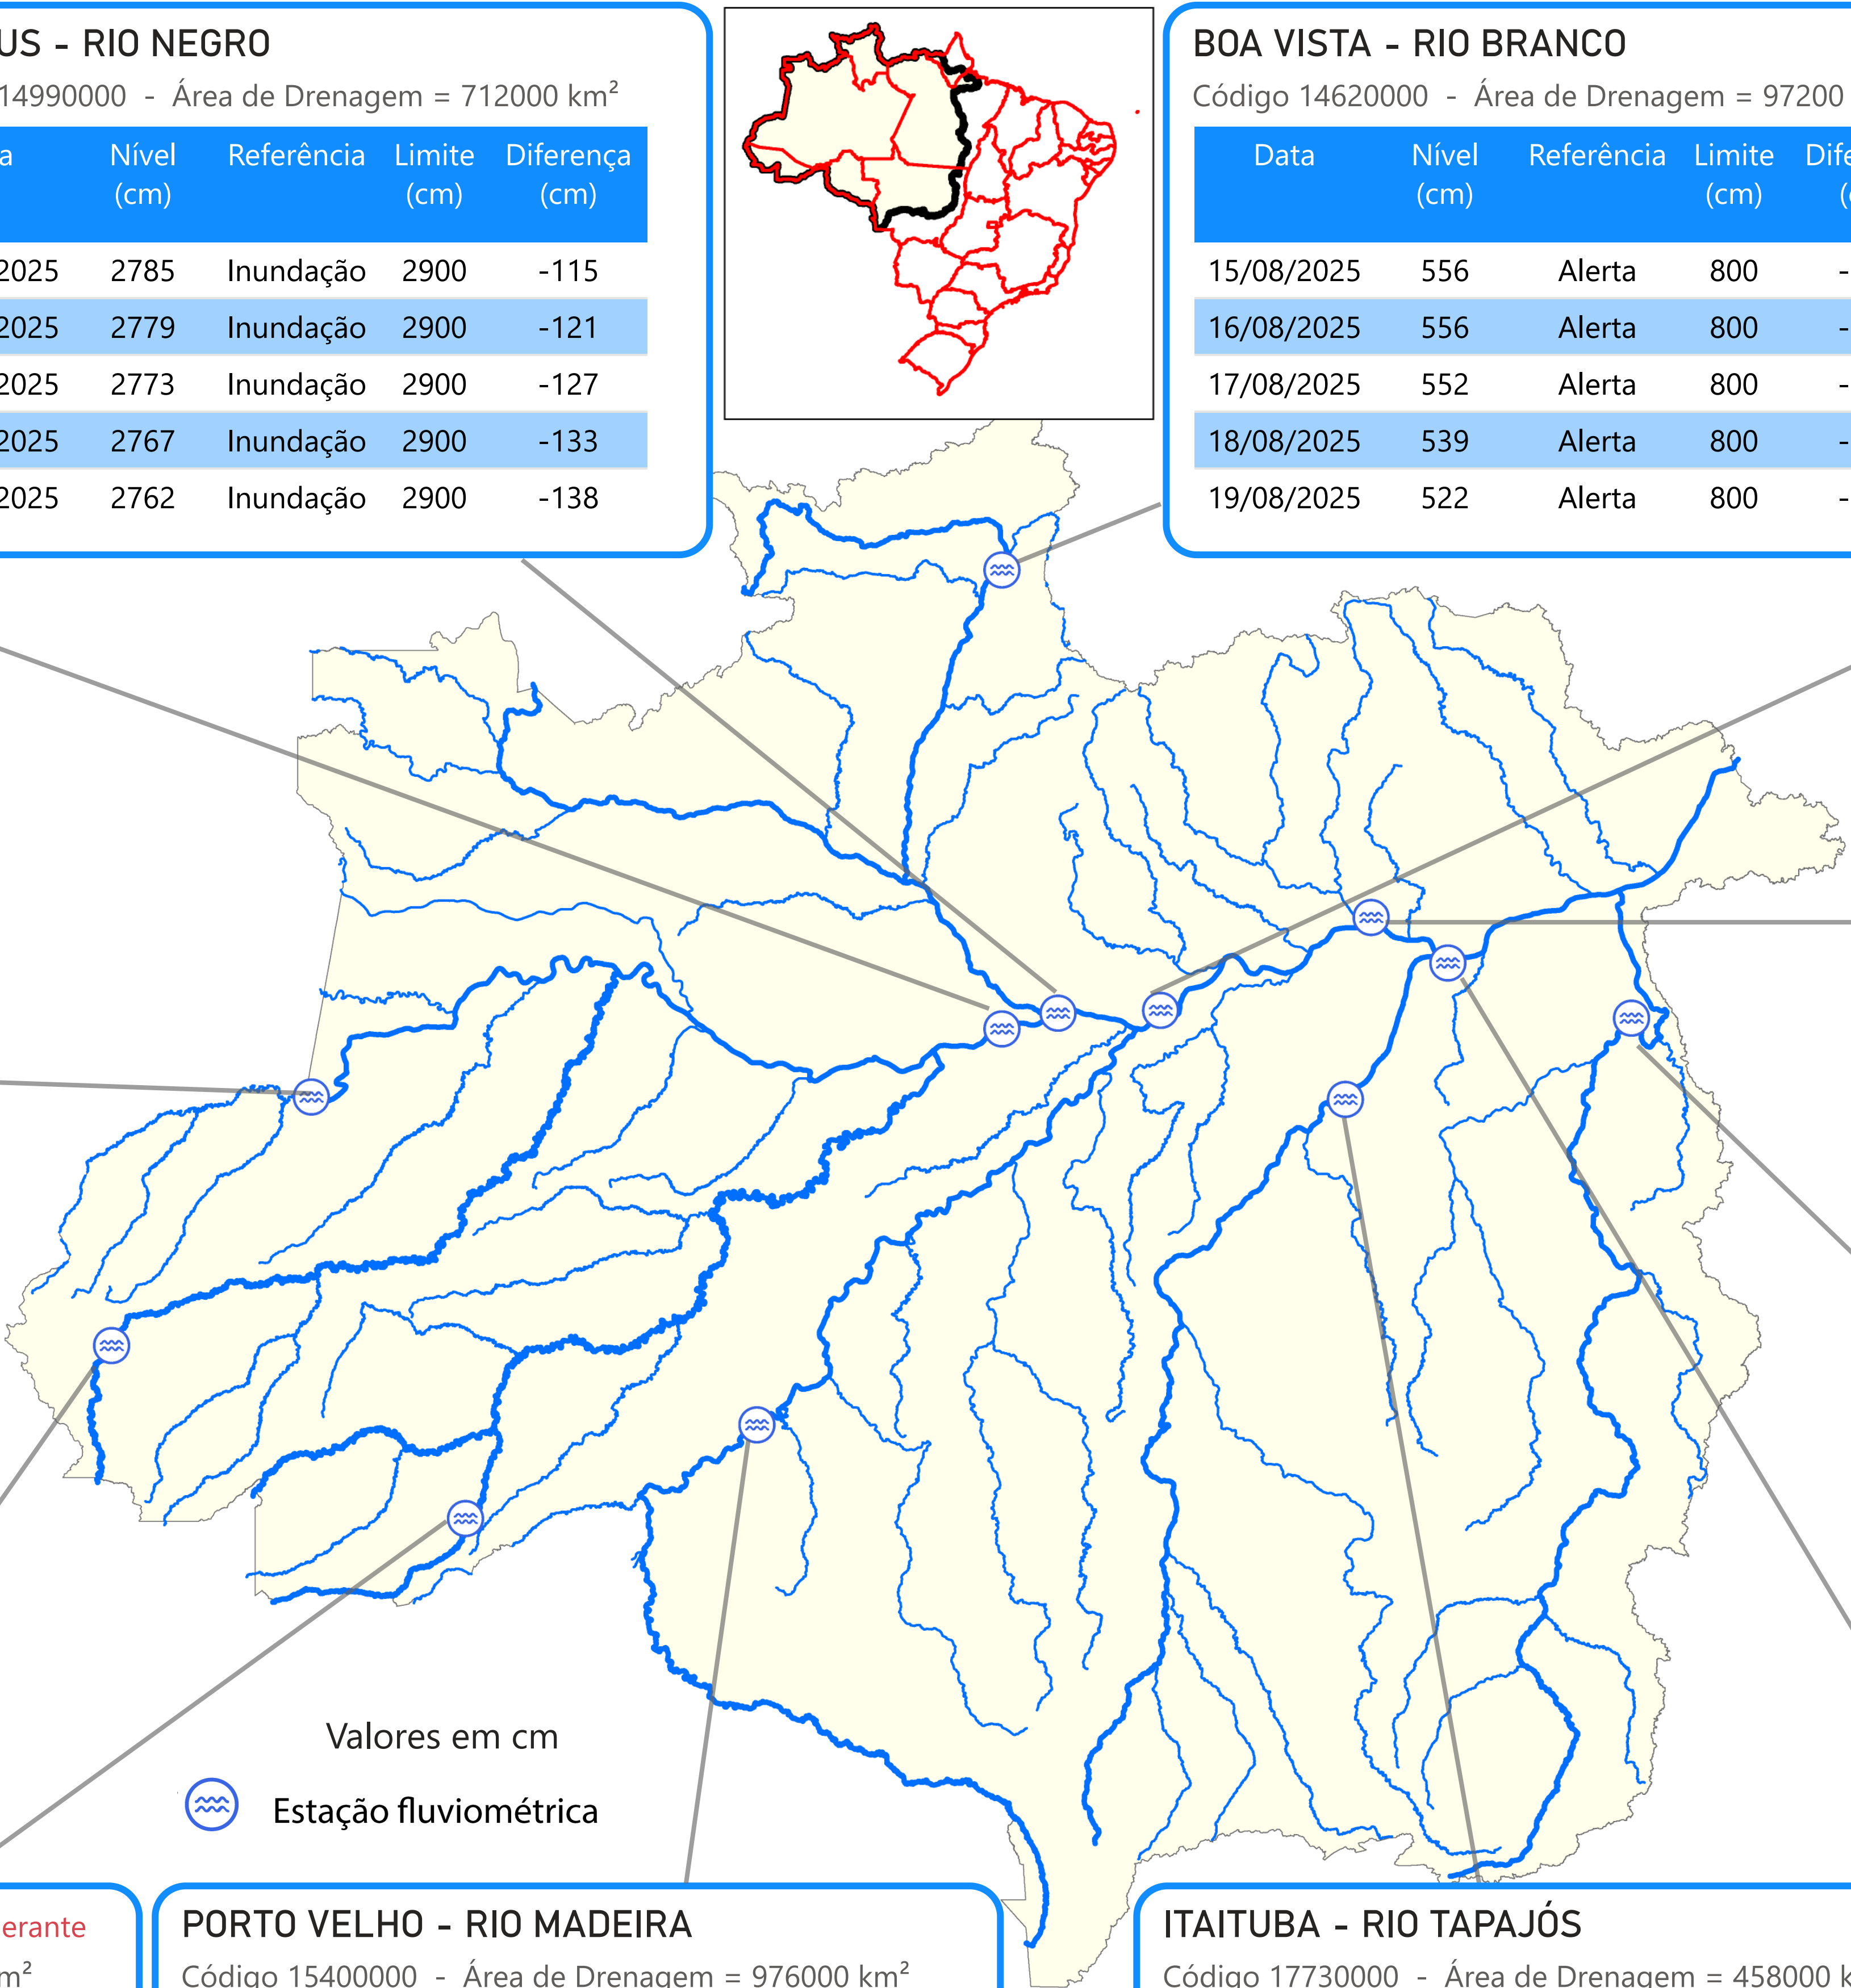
US - RIO NEGRO

14990000 - Área de Drenagem = 712000 km²

| a | Nível (cm) | Referência | Limite (cm) | Diferença (cm) |
|---|---|---|---|---|
| 2025 | 2785 | Inundação | 2900 | -115 |
| 2025 | 2779 | Inundação | 2900 | -121 |
| 2025 | 2773 | Inundação | 2900 | -127 |
| 2025 | 2767 | Inundação | 2900 | -133 |
| 2025 | 2762 | Inundação | 2900 | -138 |

BOA VISTA - RIO BRANCO

Código 14620000 - Área de Drenagem = 97200

| Data | Nível (cm) | Referência | Limite (cm) | Dife (c |
|---|---|---|---|---|
| 15/08/2025 | 556 | Alerta | 800 | - |
| 16/08/2025 | 556 | Alerta | 800 | - |
| 17/08/2025 | 552 | Alerta | 800 | - |
| 18/08/2025 | 539 | Alerta | 800 | - |
| 19/08/2025 | 522 | Alerta | 800 | - |

Valores em cm

Estação fluviométrica

erante

m²

PORTO VELHO - RIO MADEIRA

Código 15400000 - Área de Drenagem = 976000 km²

ITAITUBA - RIO TAPAJÓS

Código 17730000 - Área de Drenagem = 458000 k